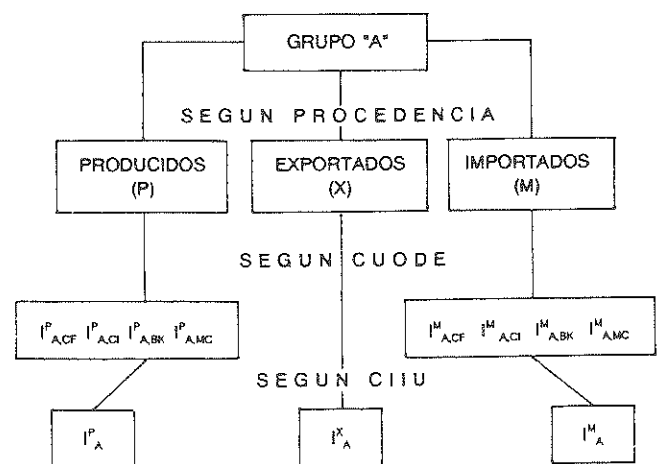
GRUPO "A"

SEGUN PROCEDENCIA

PRODUCIDOS (P)

EXPORTADOS (X)

IMPORTADOS (M)

SEGUN CUODE

$I^{P}_{A,CF}$ $I^{P}_{A,CI}$ $I^{P}_{A,BK}$ $I^{P}_{A,MC}$

$I^{M}_{A,CF}$ $I^{M}_{A,CI}$ $I^{M}_{A,BK}$ $I^{M}_{A,MC}$

SEGUN CIIU

$I^{P}_{A}$

$I^{X}_{A}$

$I^{M}_{A}$